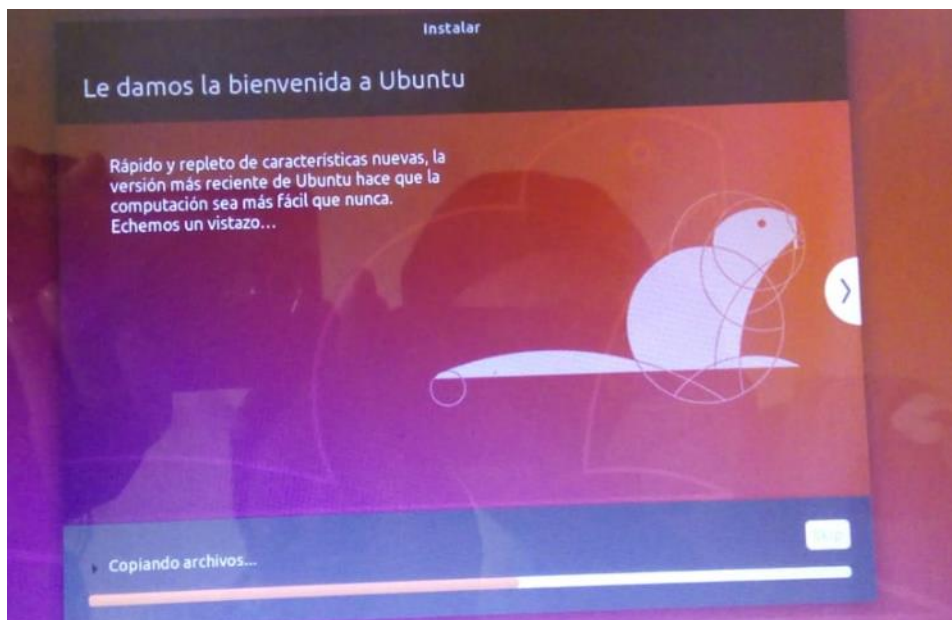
Instalar

Le damos la bienvenida a Ubuntu

Rápido y repleto de características nuevas, la versión más reciente de Ubuntu hace que la computación sea más fácil que nunca. Echemos un vistazo…

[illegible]

Copiando archivos...